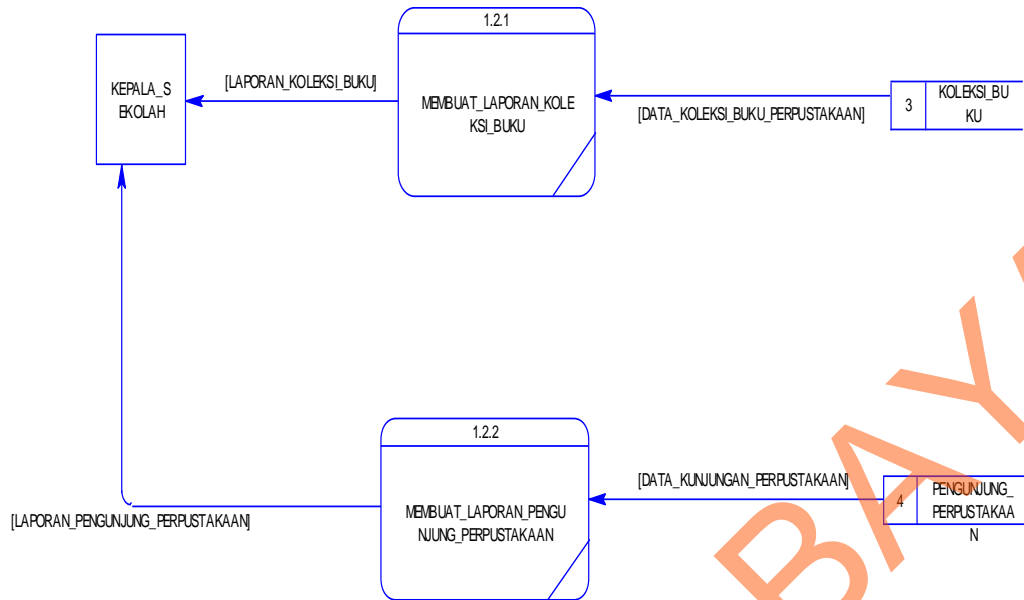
KEPALA_S
EKOLAH

[LAPORAN_KOLEKSI_BUKU]

1.2.1

MEMBUAT_LAPORAN_KOLE
KSI_BUKU

[DATA_KOLEKSI_BUKU_PERPUSTAKAAN]

3

KOLEKSI_BU
KU

[LAPORAN_PENGUNJUNG_PERPUSTAKAAN]

1.2.2

MEMBUAT_LAPORAN_PENGU
NJUNG_PERPUSTAKAAN

[DATA_KUNJUNGAN_PERPUSTAKAAN]

4

PENGUNJUNG_
PERPUSTAKAA
N

BAY